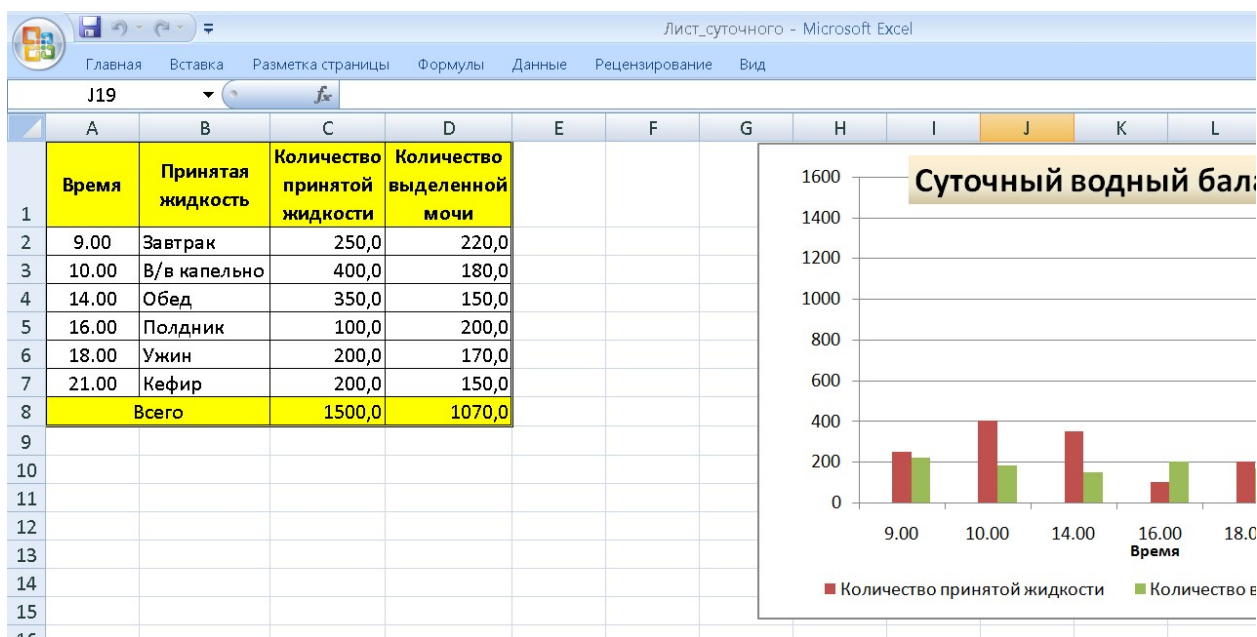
Лист_суточного - Microsoft Excel

Главная Вставка Разметка страницы Формулы Данные Рецензирование Вид

J19 $f_x$

| | A | B | C | D | E | F | G | H | I | J | K | L |
|---|---|---|---|---|---|---|---|---|---|---|---|---|
| 1 | Время | Принятая жидкость | Количество принятой жидкости | Количество выделенной мочи | | | | | | | | |
| 2 | 9.00 | Завтрак | 250,0 | 220,0 | | | | | | | | |
| 3 | 10.00 | В/в капельно | 400,0 | 180,0 | | | | | | | | |
| 4 | 14.00 | Обед | 350,0 | 150,0 | | | | | | | | |
| 5 | 16.00 | Полдник | 100,0 | 200,0 | | | | | | | | |
| 6 | 18.00 | Ужин | 200,0 | 170,0 | | | | | | | | |
| 7 | 21.00 | Кефир | 200,0 | 150,0 | | | | | | | | |
| 8 | Всего | | 1500,0 | 1070,0 | | | | | | | | |
| 9 | | | | | | | | | | | | |
| 10 | | | | | | | | | | | | |
| 11 | | | | | | | | | | | | |
| 12 | | | | | | | | | | | | |
| 13 | | | | | | | | | | | | |
| 14 | | | | | | | | | | | | |
| 15 | | | | | | | | | | | | |

Суточный водный бала

1600
1400
1200
1000
800
600
400
200
0

9.00 10.00 14.00 16.00 18.0
Время

Количество принятой жидкости Количество в